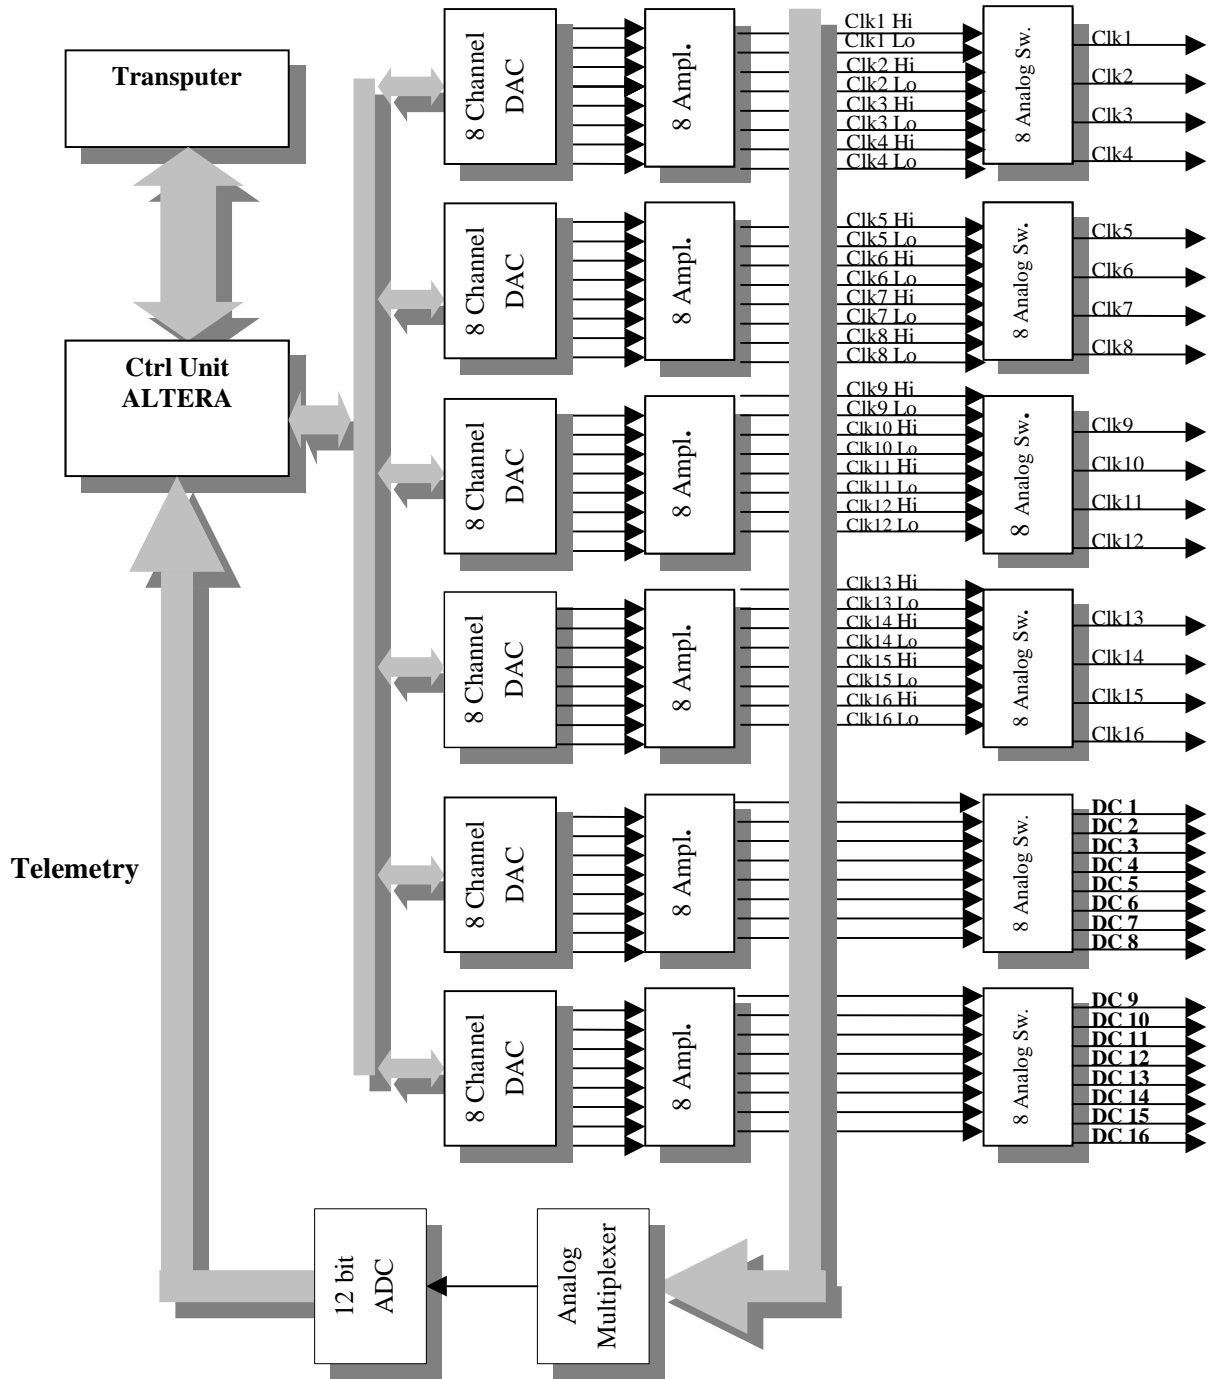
Transputer

Ctrl Unit
ALTERA

Telemetry

8 Channel DAC

8 Ampl.

Clk1 Hi
Clk1 Lo
Clk2 Hi
Clk2 Lo
Clk3 Hi
Clk3 Lo
Clk4 Hi
Clk4 Lo

8 Analog Sw.

Clk1
Clk2
Clk3
Clk4

8 Channel DAC

8 Ampl.

Clk5 Hi
Clk5 Lo
Clk6 Hi
Clk6 Lo
Clk7 Hi
Clk7 Lo
Clk8 Hi
Clk8 Lo

8 Analog Sw.

Clk5
Clk6
Clk7
Clk8

8 Channel DAC

8 Ampl.

Clk9 Hi
Clk9 Lo
Clk10 Hi
Clk10 Lo
Clk11 Hi
Clk11 Lo
Clk12 Hi
Clk12 Lo

8 Analog Sw.

Clk9
Clk10
Clk11
Clk12

8 Channel DAC

8 Ampl.

Clk13 Hi
Clk13 Lo
Clk14 Hi
Clk14 Lo
Clk15 Hi
Clk15 Lo
Clk16 Hi
Clk16 Lo

8 Analog Sw.

Clk13
Clk14
Clk15
Clk16

8 Channel DAC

8 Ampl.

8 Analog Sw.

DC 1
DC 2
DC 3
DC 4
DC 5
DC 6
DC 7
DC 8

8 Channel DAC

8 Ampl.

8 Analog Sw.

DC 9
DC 10
DC 11
DC 12
DC 13
DC 14
DC 15
DC 16

12 bit ADC

Analog Multiplexer